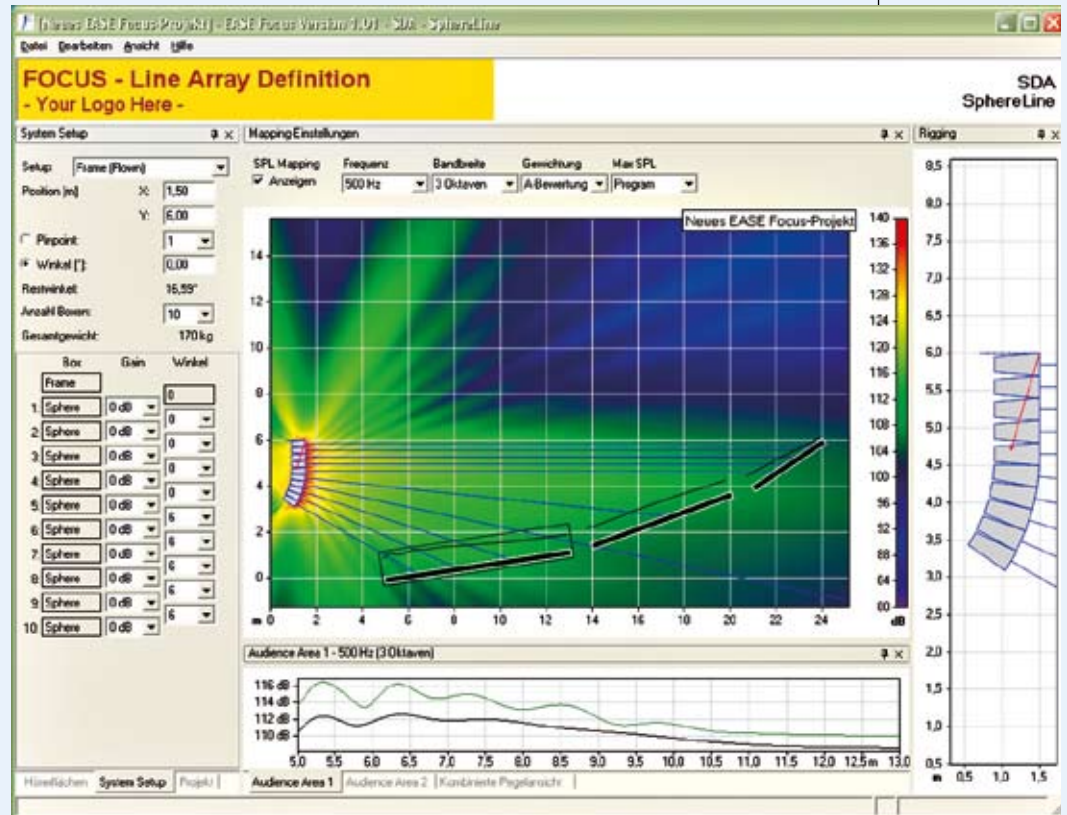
[Neues EASE Focus-Projekt] - EASE Focus Version 1.01 - SDA - SphereLine

Datei Bearbeiten Ansicht Hilfe

FOCUS - Line Array Definition
- Your Logo Here -

SDA
SphereLine

System Setup

Setup: Frame (Flown)
Position [m] X: 1,50
Y: 6,00
Pinpoint 1
Winkel [°]: 0,00
Restwinkel: 16,59°
Anzahl Boxen: 10
Gesamtgewicht: 170 kg

| Box | Gain | Winkel |
|---|---|---|
| Frame | | 0 |
| 1. Sphere | 0 dB | 0 |
| 2. Sphere | 0 dB | 0 |
| 3. Sphere | 0 dB | 0 |
| 4. Sphere | 0 dB | 0 |
| 5. Sphere | 0 dB | 6 |
| 6. Sphere | 0 dB | 6 |
| 7. Sphere | 0 dB | 6 |
| 8. Sphere | 0 dB | 6 |
| 9. Sphere | 0 dB | 6 |
| 10. Sphere | 0 dB | |

Hörerflächen System Setup Projekt

Mapping Einstellungen

SPL Mapping
Anzeigen
Frequenz 500 Hz
Bandbreite 3 Oktaven
Gewichtung A-Bewertung
Max SPL Program

Neues EASE Focus-Projekt

14 12 10 8 6 4 2 0
m 0 2 4 6 8 10 12 14 16 18 20 22 24

140 136 132 128 124 120 116 112 108 104 100 96 92 88 84 80 dB

Audience Area 1 - 500 Hz (3 Oktaven)

116 dB
114 dB
112 dB
110 dB
5,0 5,5 6,0 6,5 7,0 7,5 8,0 8,5 9,0 9,5 10,0 10,5 11,0 11,5 12,0 12,5 m 13,0

Audience Area 1 Audience Area 2 Kombinierte Pegelansicht

Rigging

8,5 8,0 7,5 7,0 6,5 6,0 5,5 5,0 4,5 4,0 3,5 3,0 2,5 2,0 1,5 1,0 0,5
m 0,5 1,0 1,5